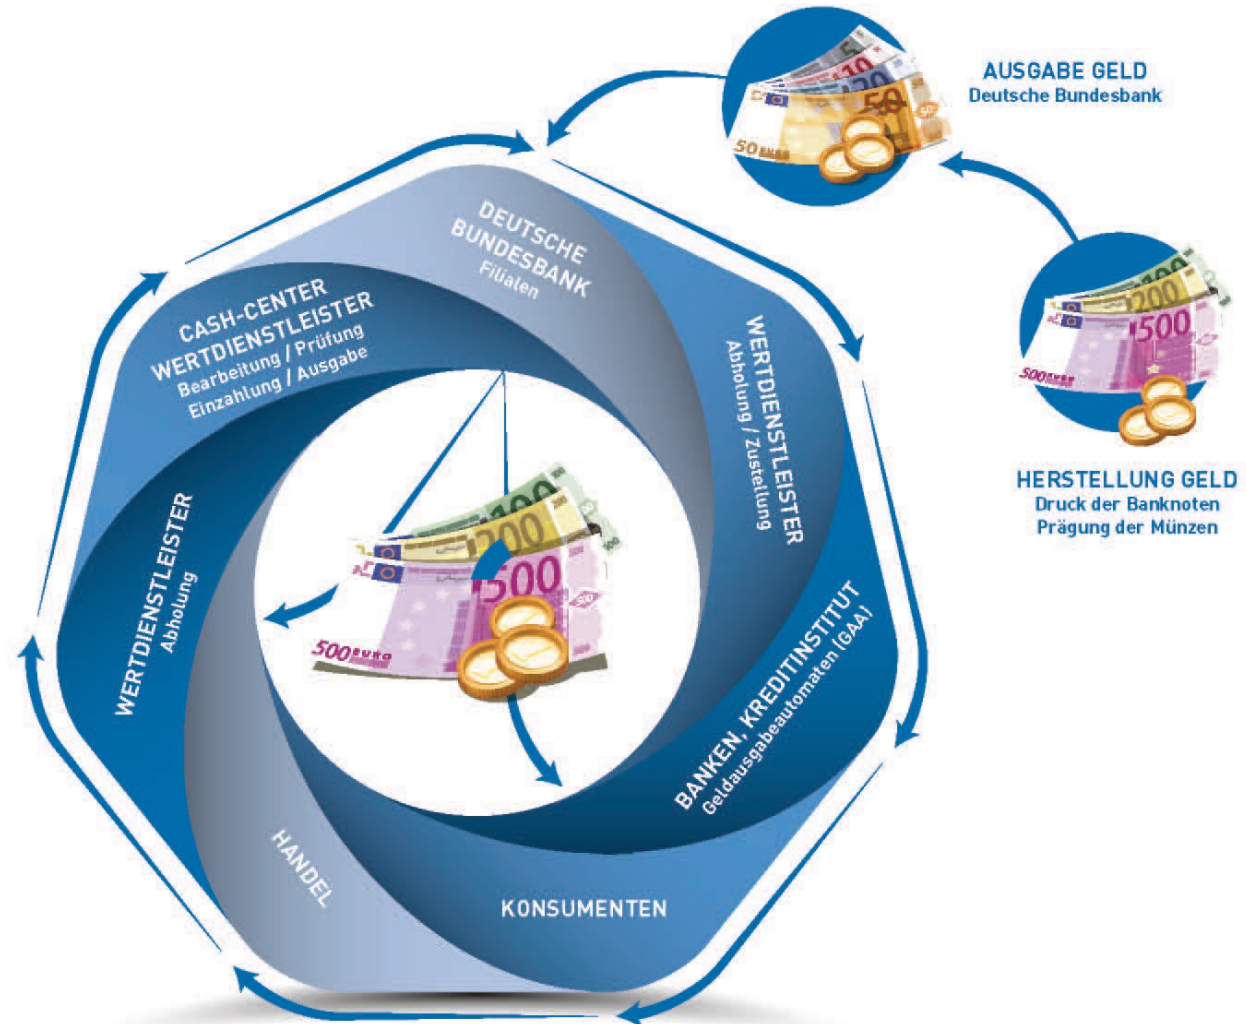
AUSGABE GELD
Deutsche Bundesbank

HERSTELLUNG GELD
Druck der Banknoten
Prägung der Münzen

DEUTSCHE BUNDESBANK
Filialen

WERTDIENSTLEISTER
Abholung / Zustellung

BANKEN, KREDITINSTITUT
Geldausgabeautomaten (GAA)

KONSUMENTEN

HANDEL

WERTDIENSTLEISTER
Abholung

CASH-CENTER
WERTDIENSTLEISTER
Bearbeitung / Prüfung
Einzahlung / Ausgabe